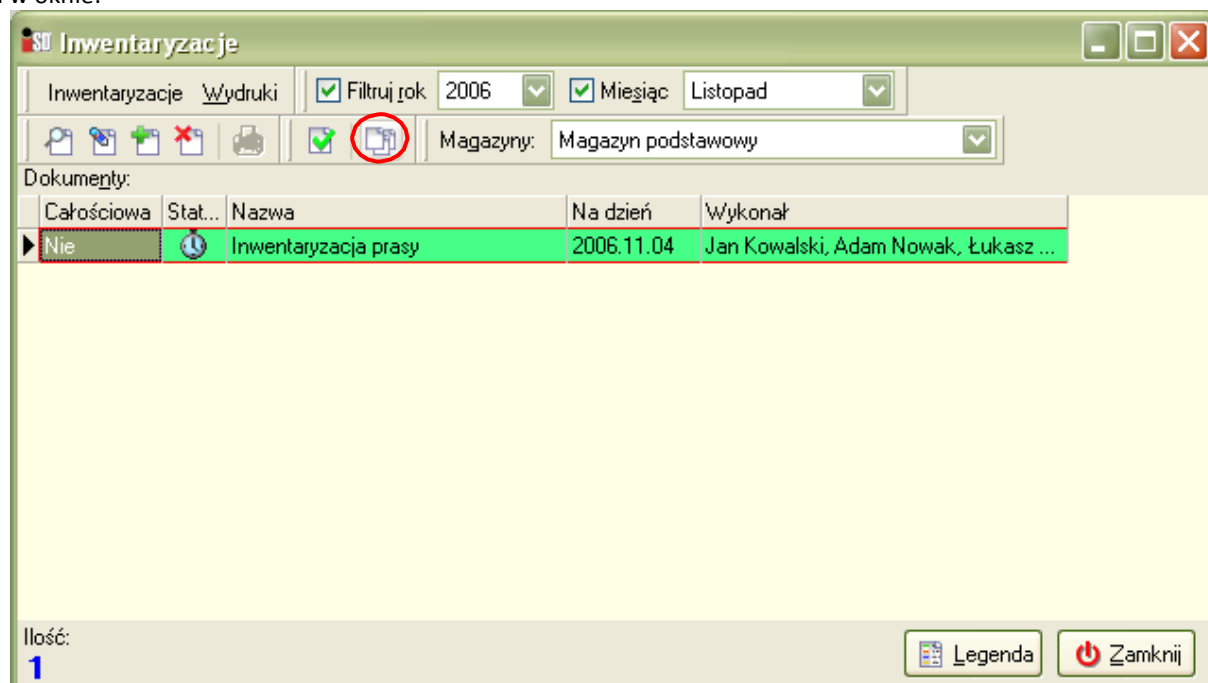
Inwentaryzacje

Inwentaryzacje Wydruki Filtruj rok 2006 Miesiąc Listopad

Magazyny: Magazyn podstawowy

Dokumenty:

| Całościowa | Stat... | Nazwa | Na dzień | Wykonał |
|---|---|---|---|---|
| Nie | | Inwentaryzacja prasy | 2006.11.04 | Jan Kowalski, Adam Nowak, Łukasz ... |

Ilość:
1

Legenda Zamknij